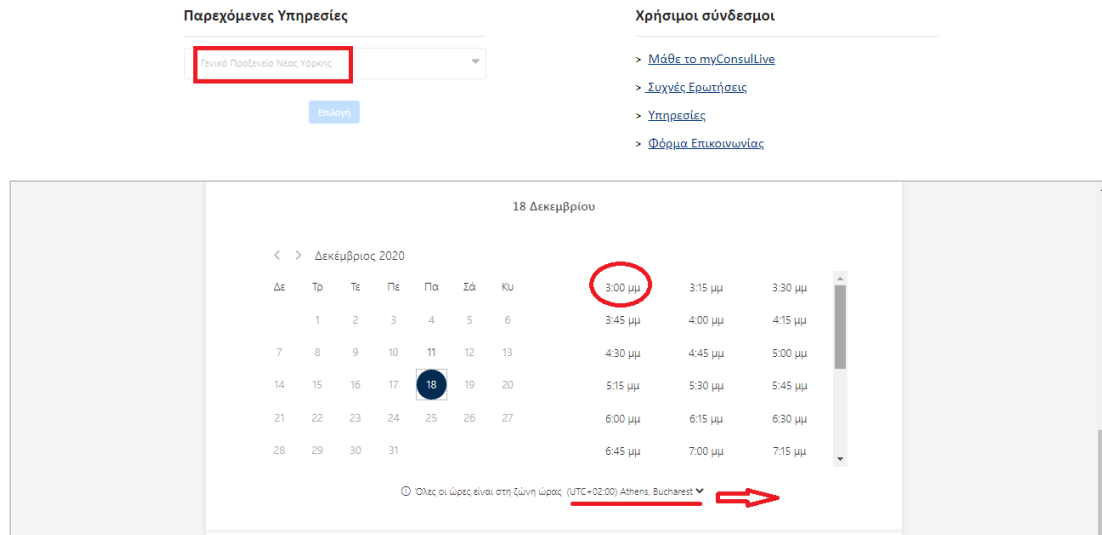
Παρεχόμενες Υπηρεσίες

Γενικό Προξενείο Νέας Υόρκης

Επιλογή

Χρήσιμοι σύνδεσμοι

> Μάθε το myConsulLive

> Συχνές Ερωτήσεις

> Υπηρεσίες

> Φόρμα Επικοινωνίας

18 Δεκεμβρίου

< > Δεκέμβριος 2020

| Δε | Τρ | Τε | Πε | Πα | Σά | Κυ |
|---|---|---|---|---|---|---|
| | 1 | 2 | 3 | 4 | 5 | 6 |
| 7 | 8 | 9 | 10 | 11 | 12 | 13 |
| 14 | 15 | 16 | 17 | 18 | 19 | 20 |
| 21 | 22 | 23 | 24 | 25 | 26 | 27 |
| 28 | 29 | 30 | 31 | | | |

| | | |
|---|---|---|
| 3:00 μμ | 3:15 μμ | 3:30 μμ |
| 3:45 μμ | 4:00 μμ | 4:15 μμ |
| 4:30 μμ | 4:45 μμ | 5:00 μμ |
| 5:15 μμ | 5:30 μμ | 5:45 μμ |
| 6:00 μμ | 6:15 μμ | 6:30 μμ |
| 6:45 μμ | 7:00 μμ | 7:15 μμ |

Όλες οι ώρες είναι στη ζώνη ώρας (UTC+02:00) Athens, Bucharest